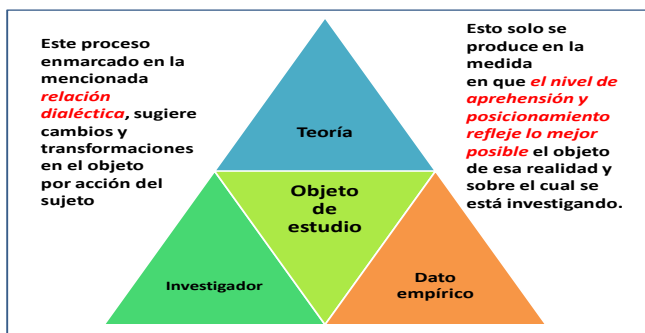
Este proceso enmarcado en la mencionada relación dialéctica, sugiere cambios y transformaciones en el objeto por acción del sujeto

Teoría

Esto solo se produce en la medida en que el nivel de aprehensión y posicionamiento refleje lo mejor posible el objeto de esa realidad y sobre el cual se está investigando.

Objeto de estudio

Investigador

Dato empírico